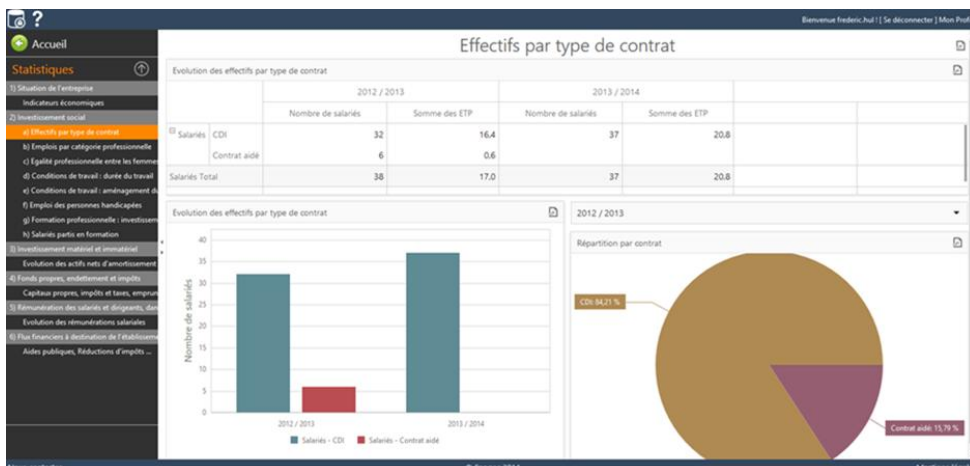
Bienvenue frederic.hul ! | Se déconnecter | Mon Prof

Accueil

Statistiques

1) Situation de l'entreprise
Indicateurs économiques
2) Investissement social
a) Effectifs par type de contrat
b) Emplois par catégorie professionnelle
c) Egalité professionnelle entre les femmes
d) Conditions de travail : durée du travail
e) Conditions de travail : aménagement du
f) Emploi des personnes handicapées
g) Formation professionnelle : investissem
h) Salariés partis en formation
3) Investissement matériel et immatériel
Evolution des actifs nets d'amortissement
4) Fonds propres, endettement et impôts
Capitaux propres, impôts et taxes, emprun
5) Rémunération des salariés et dirigeants, dan
Evolution des rémunérations salariales
6) Flux financiers à destination de l'établissem
Aides publiques, Réductions d'impôts ...

Effectifs par type de contrat

Evolution des effectifs par type de contrat

| | | 2012 / 2013 | | 2013 / 2014 | |
|---|---|---|---|---|---|
| | | Nombre de salariés | Somme des ETP | Nombre de salariés | Somme des ETP |
| Salariés | CDI | 32 | 16.4 | 37 | 20.8 |
| | Contrat aidé | 6 | 0.6 | | |
| Salariés Total | | 38 | 17.0 | 37 | 20.8 |

Evolution des effectifs par type de contrat

Nombre de salariés
40
35
30
25
20
15
10
5
0
2012 / 2013
2013 / 2014
Salariés - CDI
Salariés - Contrat aidé

2012 / 2013

Répartition par contrat

CDI: 84,21 %
Contrat aidé: 15,79 %